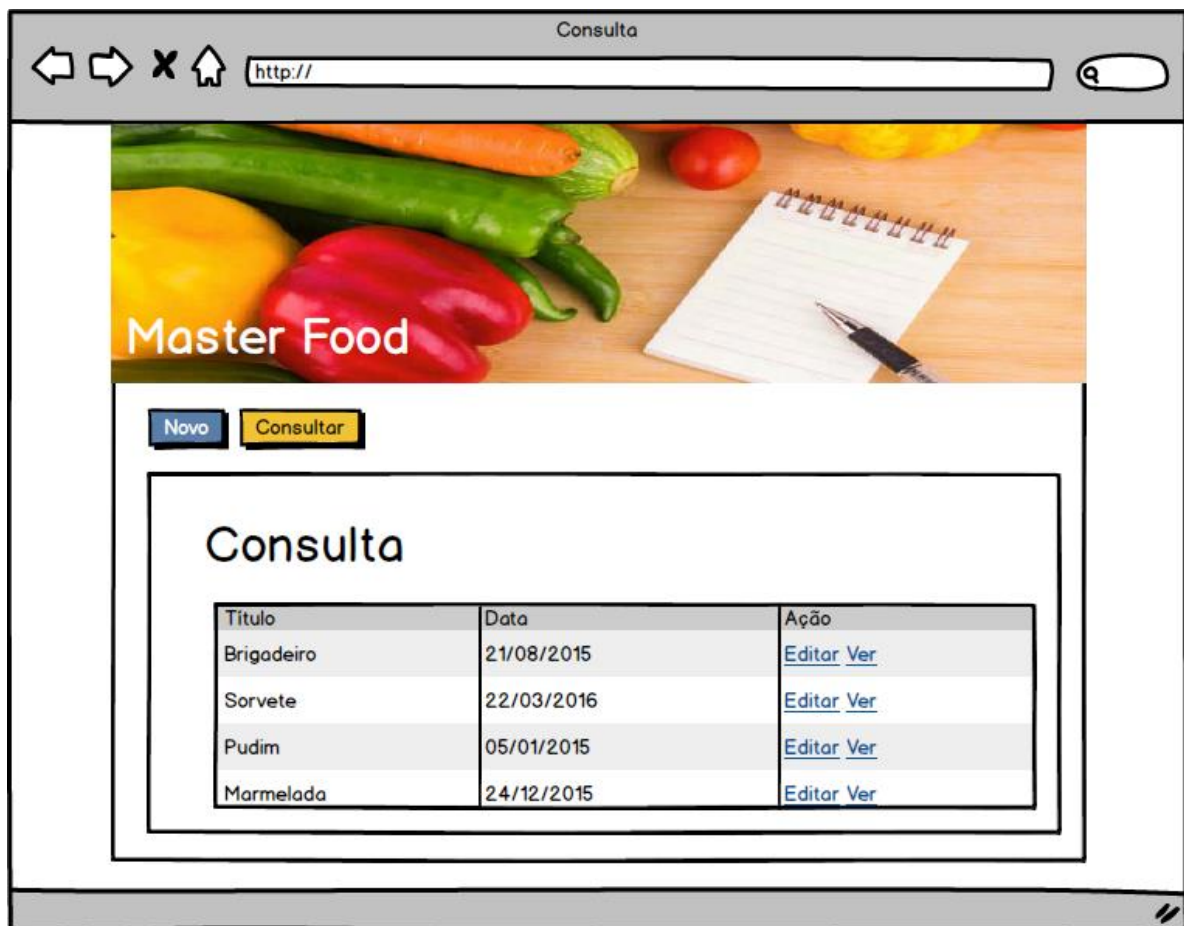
Consulta

http://

Master Food

Novo Consultar

Consulta

| Título | Data | Ação |
|---|---|---|
| Brigadeiro | 21/08/2015 | Editar Ver |
| Sorvete | 22/03/2016 | Editar Ver |
| Pudim | 05/01/2015 | Editar Ver |
| Marmelada | 24/12/2015 | Editar Ver |